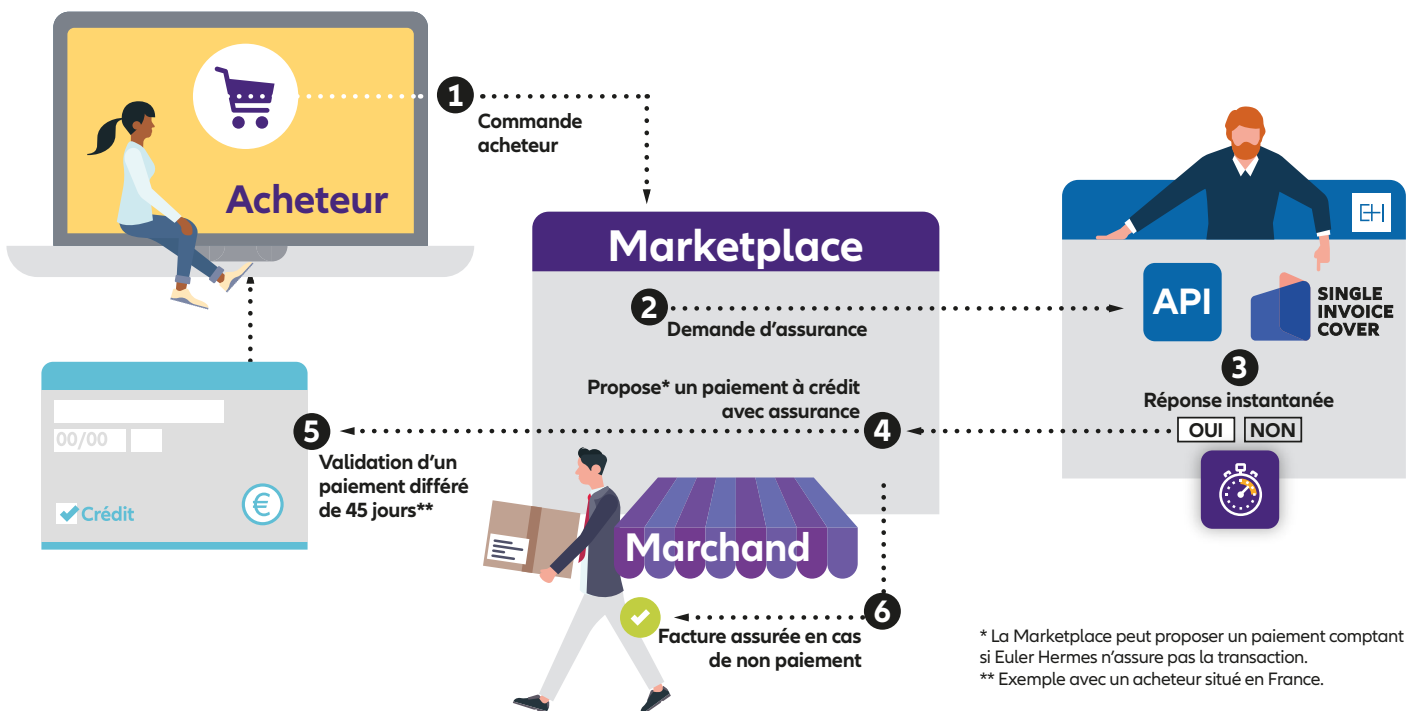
Acheteur

1
Commande acheteur

Marketplace

2
Demande d'assurance

EH

API

SINGLE INVOICE COVER

3
Réponse instantanée

OUI NON

Propose* un paiement à crédit avec assurance

4

5
Validation d'un paiement différé de 45 jours**

00/00

Crédit

€

Marchand

6
Facture assurée en cas de non paiement

* La Marketplace peut proposer un paiement comptant si Euler Hermes n'assure pas la transaction.
** Exemple avec un acheteur situé en France.